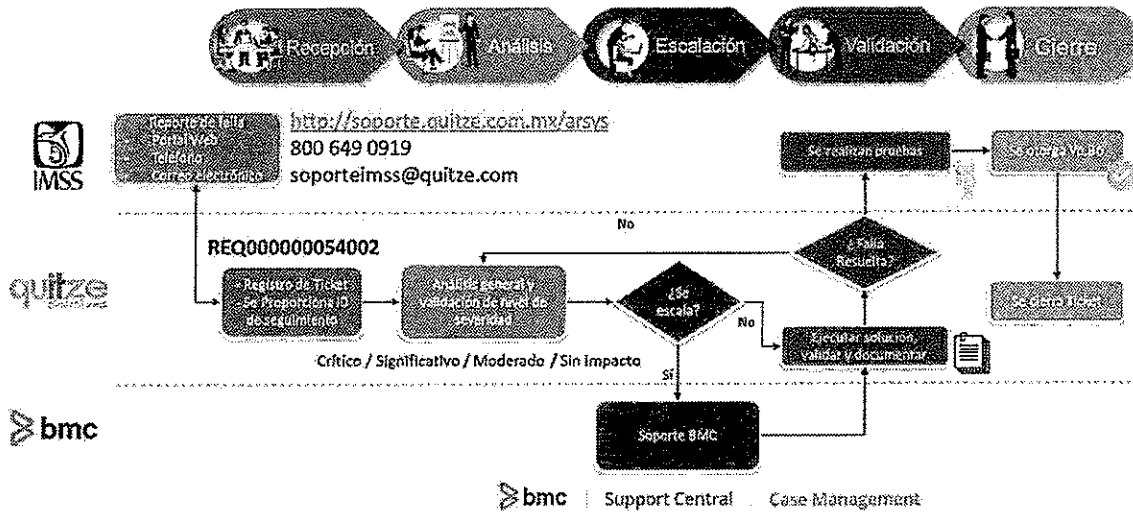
Recepción Análisis Escalación Validación Cierre

IMSS

Reporte de falla
- Portal Web
- Teléfono
- Correo electrónico

http://soporte.quitze.com.mx/arsys
800 649 0919
soporteimss@quitze.com

Se realizan pruebas

Se otorga Vo.Bo

No

¿Falla Resuelta?

REQ000000054002

quitze

- Registro de Ticket
- Se Proporciona ID de seguimiento

Análisis general y validación de nivel de severidad

¿Se escala?

No

Se cierra ticket

Ejecutar solución, validar y documentar

Crítico / Significativo / Moderado / Sin impacto

Sí

bmc

Soporte BMC

bmc | Support Central | Case Management